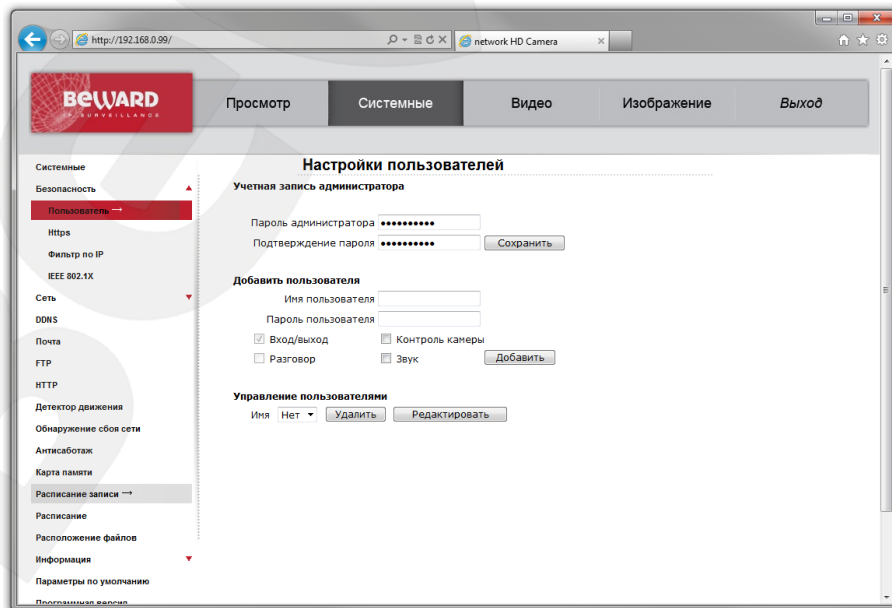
http://192.168.0.99/

network HD Camera

BEWARD
IP SURVEILLANCE

Просмотр | Системные | Видео | Изображение | Выход

Системные
Безопасность
Пользователь
Https
Фильтр по IP
IEEE 802.1X
Сеть
DDNS
Почта
FTP
HTTP
Детектор движения
Обнаружение сбоя сети
Антисаботаж
Карта памяти
Расписание записи
Расписание
Расположение файлов
Информация
Параметры по умолчанию
Программная версия

Настройки пользователей

Учетная запись администратора

Пароль администратора ••••••••••

Подтверждение пароля •••••••••• Сохранить

Добавить пользователя

Имя пользователя

Пароль пользователя

Вход/выход Контроль камеры

Разговор Звук Добавить

Управление пользователями

Имя Нет Удалить Редактировать